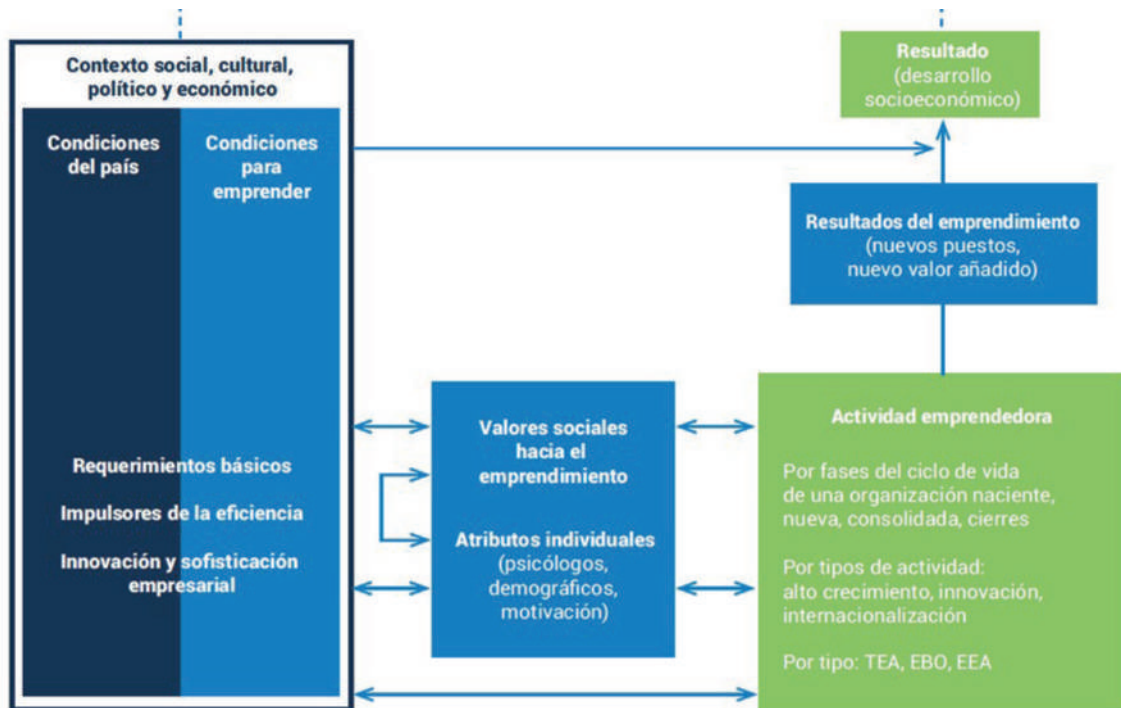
Contexto social, cultural, político y económico

Condiciones del país

Condiciones para emprender

Requerimientos básicos

Impulsores de la eficiencia

Innovación y sofisticación empresarial

Resultado (desarrollo socioeconómico)

Resultados del emprendimiento (nuevos puestos, nuevo valor añadido)

Valores sociales hacia el emprendimiento

Atributos individuales (psicólogos, demográficos, motivación)

Actividad emprendedora

Por fases del ciclo de vida de una organización naciente, nueva, consolidada, cierres

Por tipos de actividad: alto crecimiento, innovación, internacionalización

Por tipo: TEA, EBO, EEA